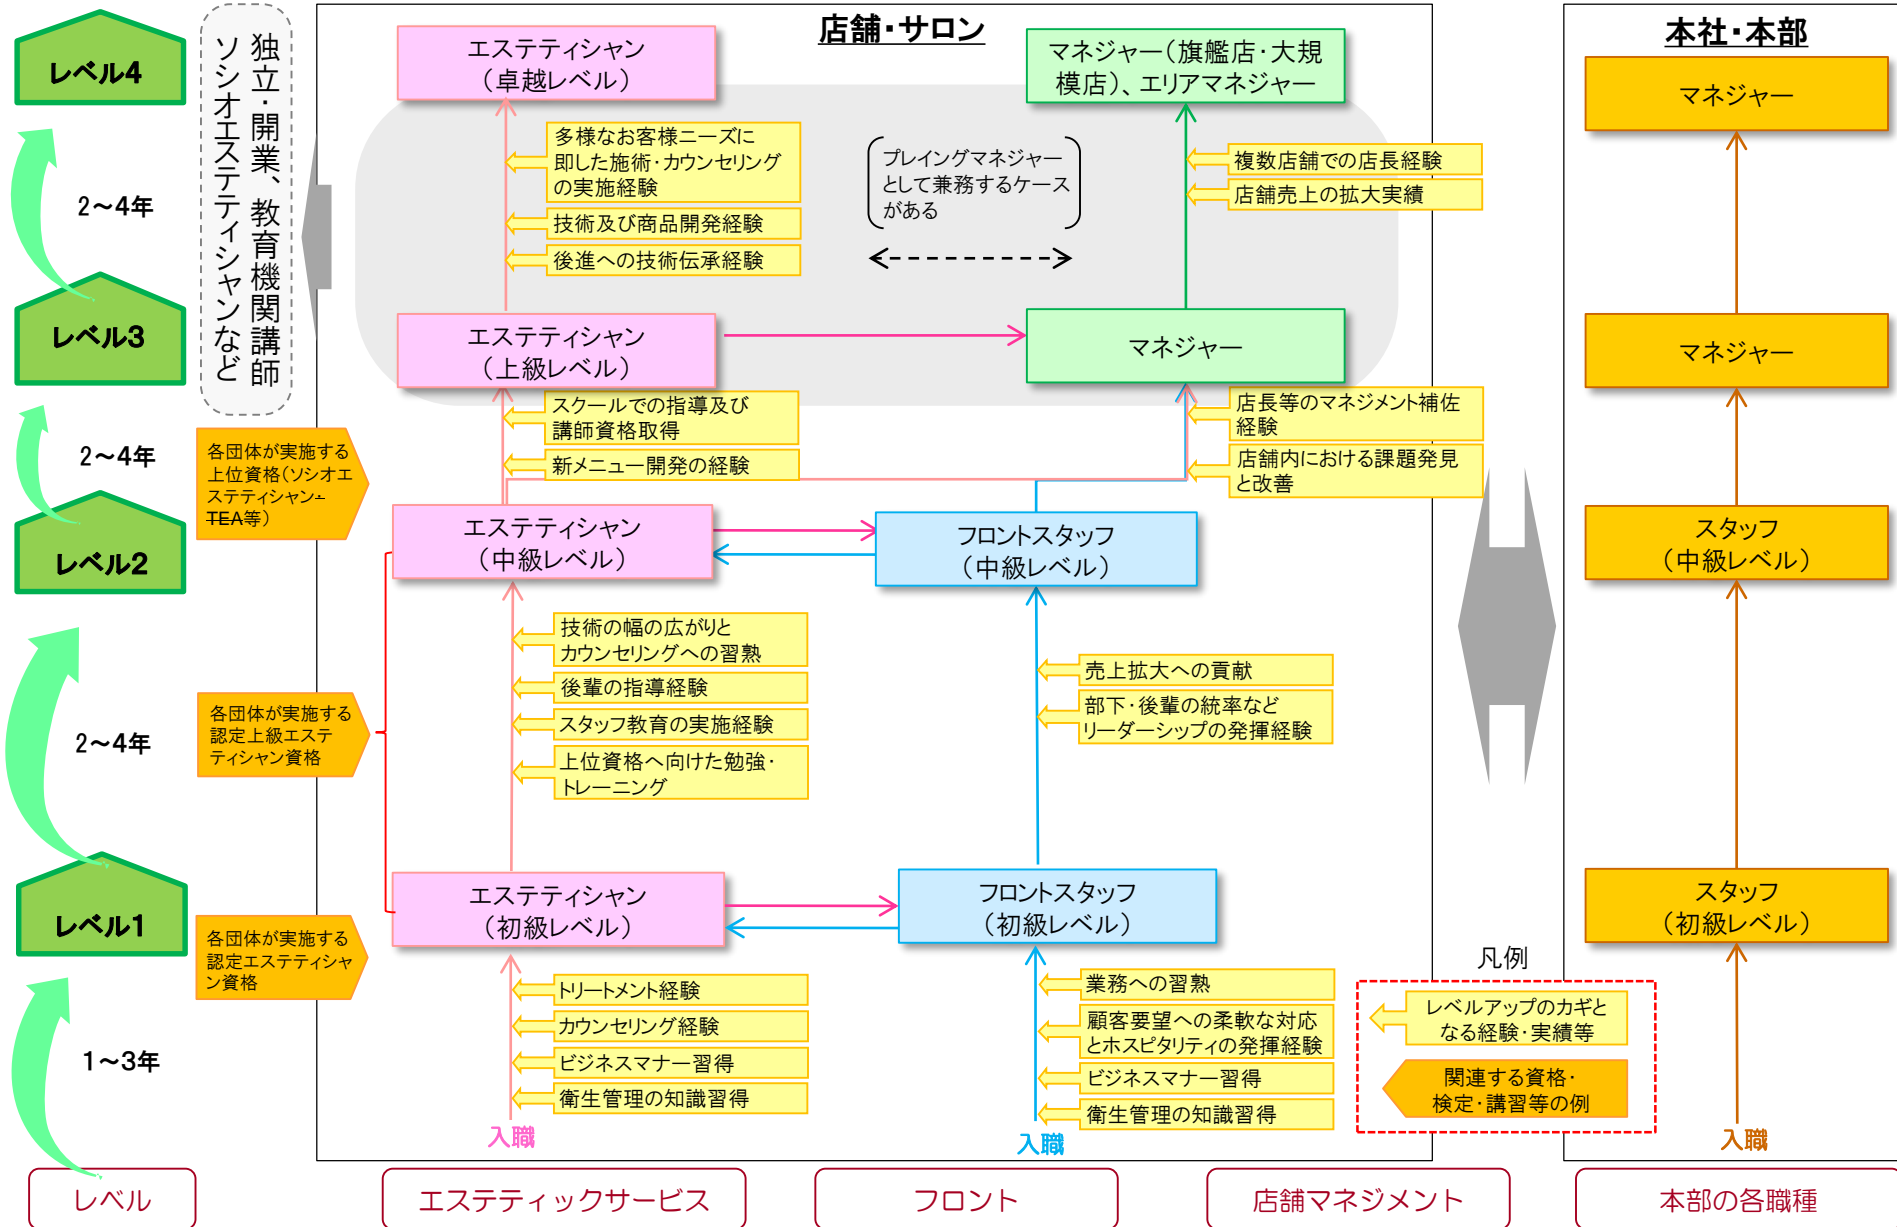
レベル4

独立・開業、教育機関講師
ソシオエステティシャンなど

2～4年

レベル3

2～4年

各団体が実施する上位資格（ソシオエステティシャン・TEA等）

レベル2

2～4年

各団体が実施する認定上級エステティシャン資格

レベル1

各団体が実施する認定エステティシャン資格

1～3年

店舗・サロン

エステティシャン
（卓越レベル）

多様なお客様ニーズに即した施術・カウンセリングの実施経験

技術及び商品開発経験

後進への技術伝承経験

プレイングマネジャーとして兼務するケースがある

マネジャー（旗艦店・大規模店）、エリアマネジャー

複数店舗での店長経験

店舗売上の拡大実績

エステティシャン
（上級レベル）

マネジャー

スクールでの指導及び講師資格取得

新メニュー開発の経験

店長等のマネジメント補佐経験

店舗内における課題発見と改善

エステティシャン
（中級レベル）

フロントスタッフ
（中級レベル）

技術の幅の広がりとカウンセリングへの習熟

後輩の指導経験

スタッフ教育の実施経験

上位資格へ向けた勉強・トレーニング

売上拡大への貢献

部下・後輩の統率などリーダーシップの発揮経験

エステティシャン
（初級レベル）

フロントスタッフ
（初級レベル）

トリートメント経験

カウンセリング経験

ビジネスマナー習得

衛生管理の知識習得

業務への習熟

顧客要望への柔軟な対応とホスピタリティの発揮経験

ビジネスマナー習得

衛生管理の知識習得

入職

入職

凡例

レベルアップのカギとなる経験・実績等

関連する資格・検定・講習等の例

本社・本部

マネジャー

マネジャー

スタッフ
（中級レベル）

スタッフ
（初級レベル）

入職

レベル

エステティックサービス

フロント

店舗マネジメント

本部の各職種